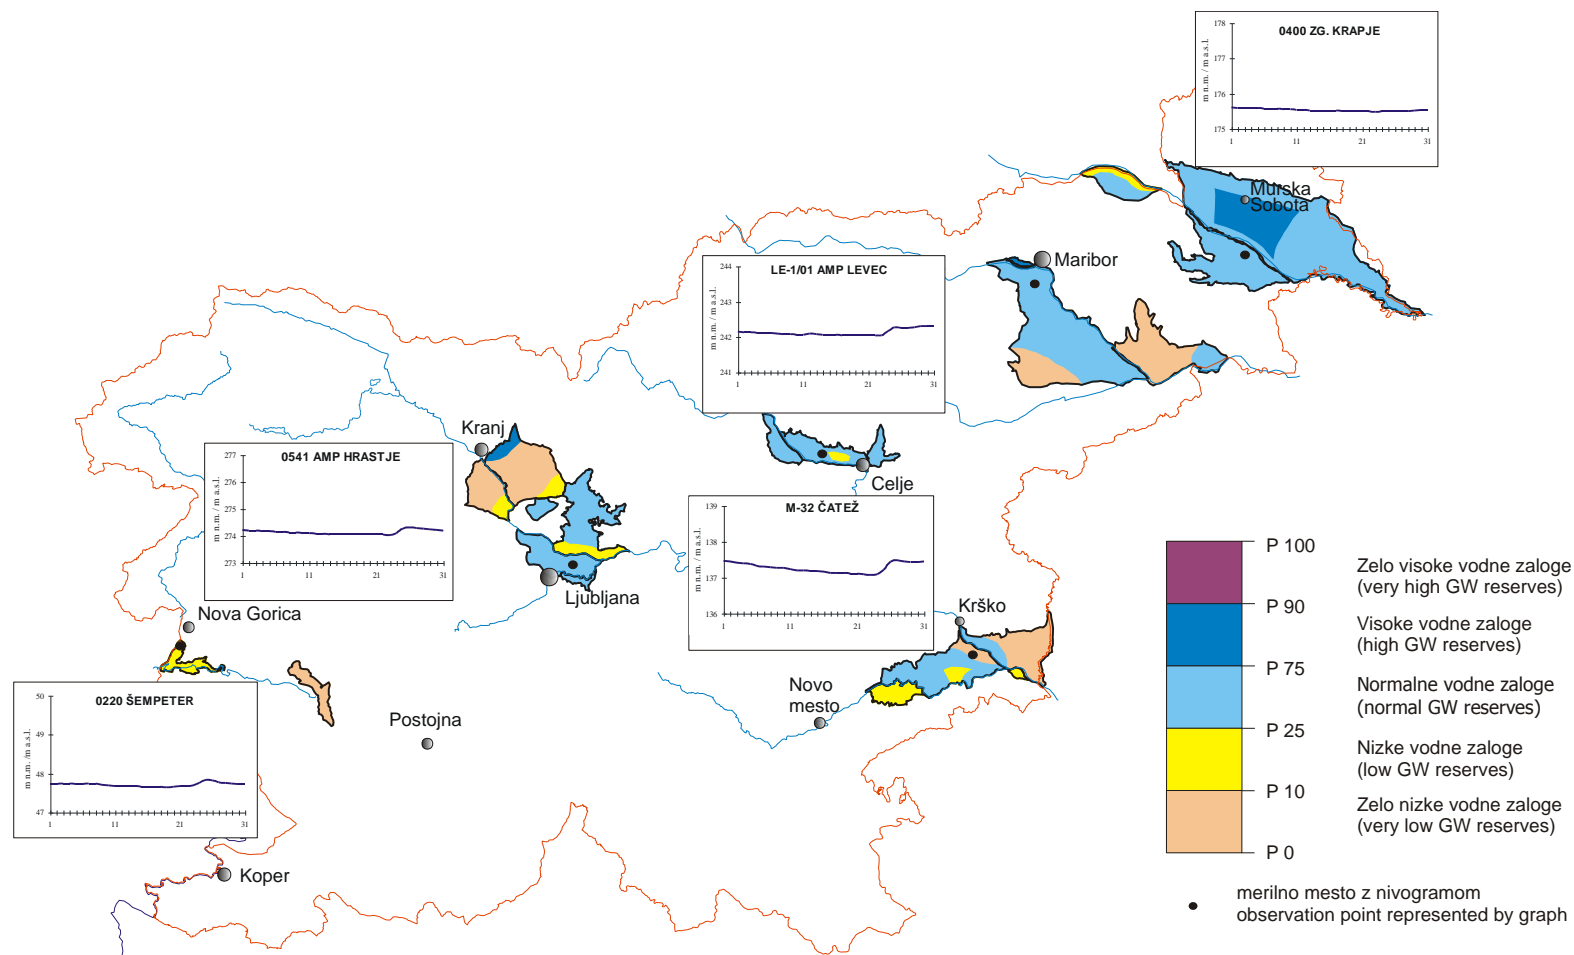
0400 ZG. KRAPJE

178
177
176
175
m n.m. / m a.s.l.
1
11
21
31

Murska Sobota

Maribor

LE-1/01 AMP LEVEC

244
243
242
241
m n.m. / m a.s.l.
1
11
21
31

Kranj

0541 AMP HRASTJE

277
276
275
274
273
m n.m. / m a.s.l.
1
11
21
31

Celje

M-32 ČATEŽ

139
138
137
136
m n.m. / m a.s.l.
1
11
21
31

Ljubljana

Nova Gorica

Krško

Novo mesto

0220 ŠEMPETER

50
49
48
47
m n.m. /m a.s.l.
1
11
21
31

Postojna

Koper

P 100
P 90
P 75
P 25
P 10
P 0

Zelo visoke vodne zaloge (very high GW reserves)

Visoke vodne zaloge (high GW reserves)

Normalne vodne zaloge (normal GW reserves)

Nizke vodne zaloge (low GW reserves)

Zelo nizke vodne zaloge (very low GW reserves)

merilno mesto z nivogramom
observation point represented by graph